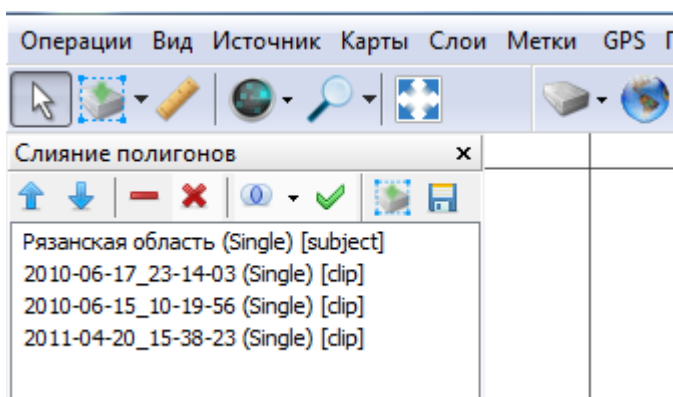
Операции Вид Источник Карты Слои Метки GPS

Слияние полигонов ×

Рязанская область (Single) [subject]
2010-06-17_23-14-03 (Single) [clip]
2010-06-15_10-19-56 (Single) [clip]
2011-04-20_15-38-23 (Single) [clip]